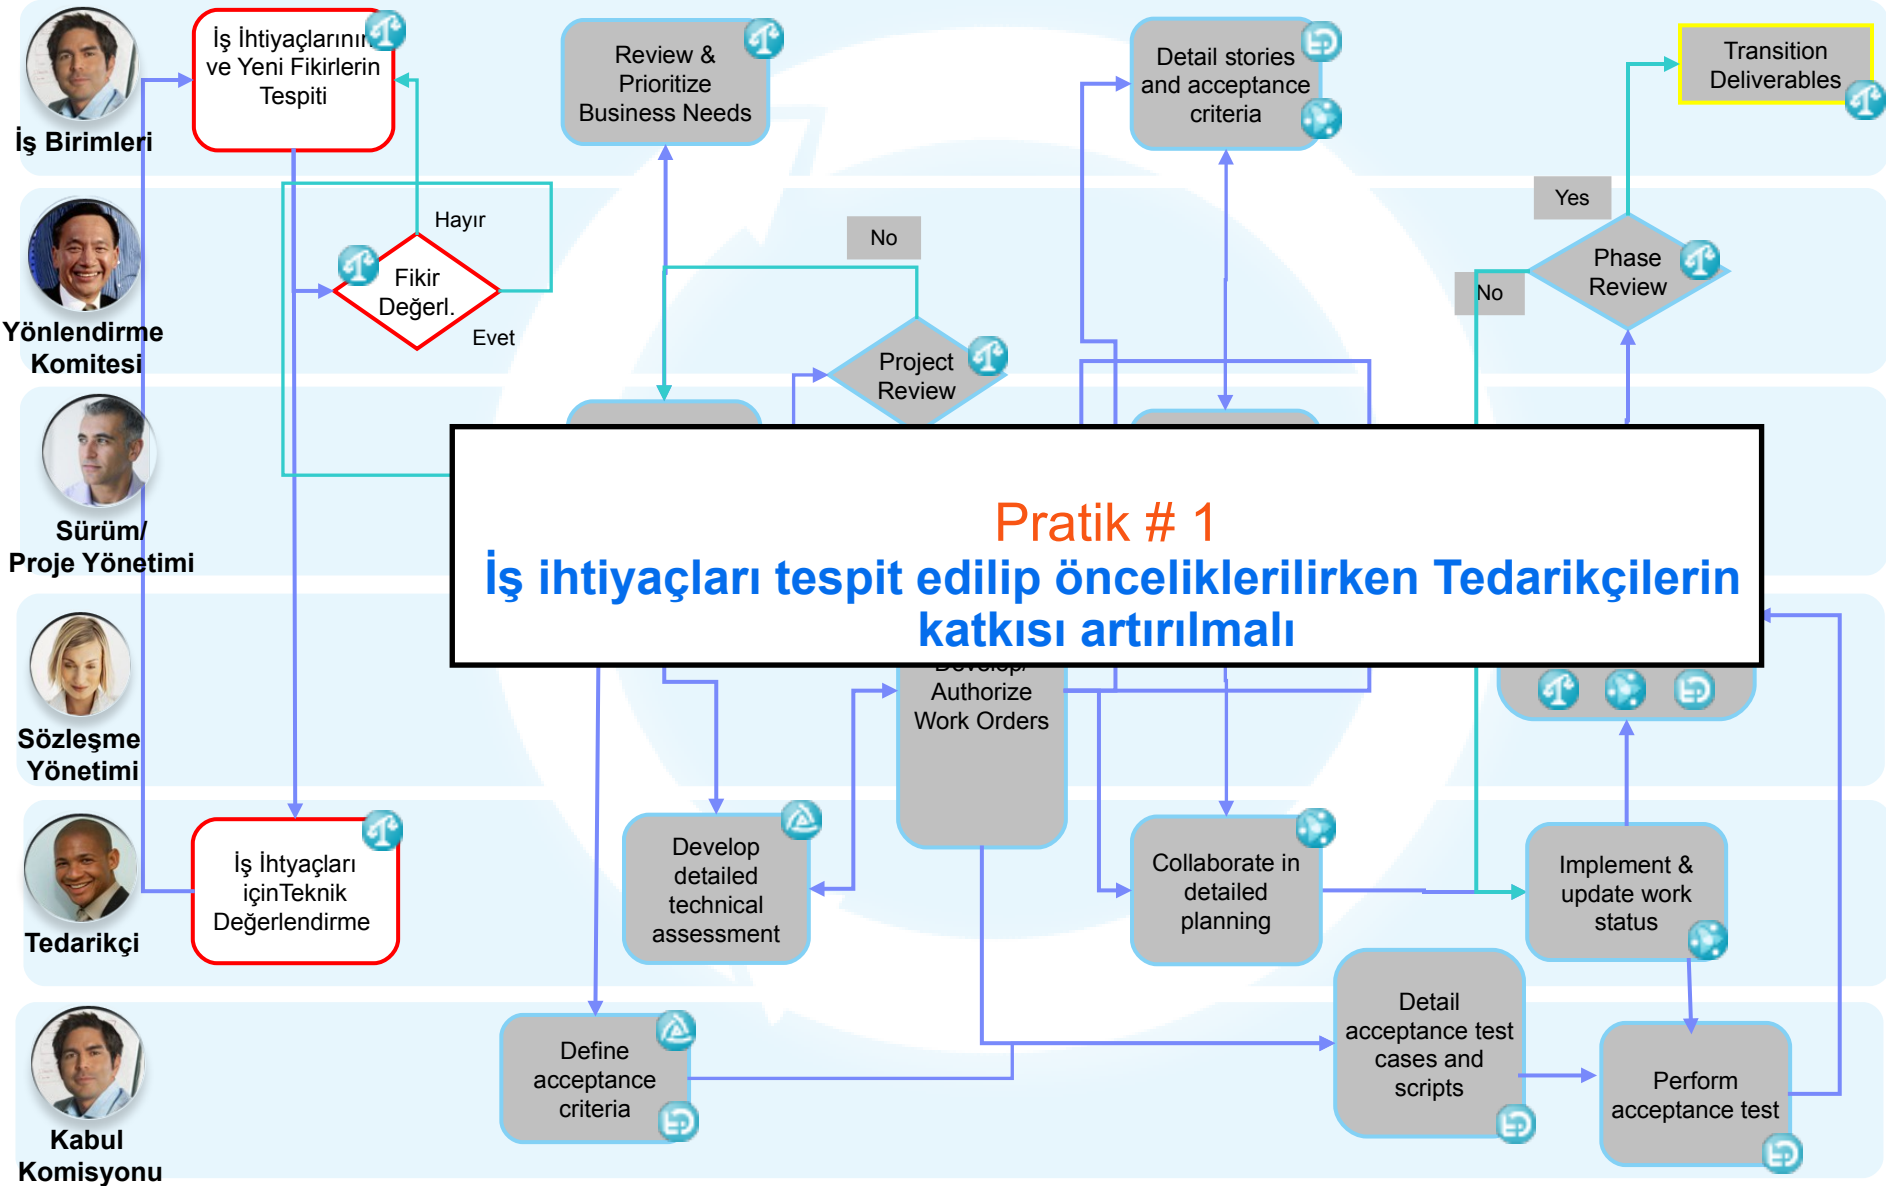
İş Birimleri

İş İhtiyaçlarının ve Yeni Fikirlerin Tespiti

Review & Prioritize Business Needs

Detail stories and acceptance criteria

Transition Deliverables

Yönlendirme Komitesi

Hayır

Fikir Değerl.

Evet

No

Project Review

Yes

Phase Review

No

Sürüm/ Proje Yönetimi

Pratik # 1
İş ihtiyaçları tespit edilip önceliklerilirken Tedarikçilerin katkısı artırılmalı

Sözleşme Yönetimi

Authorize Work Orders

Tedarikçi

İş İhtyaçları içinTeknik Değerlendirme

Develop detailed technical assessment

Collaborate in detailed planning

Implement & update work status

Kabul Komisyonu

Define acceptance criteria

Detail acceptance test cases and scripts

Perform acceptance test